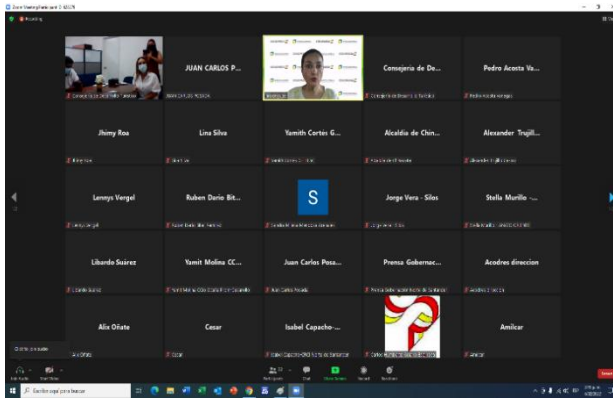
Zoom Meeting

Recording

JUAN CARLOS P...

Consejeria de De...

Pedro Acosta Va...

Jhimy Roa

Lina Silva

Yamith Cortes G...

Alcaldia de Chin...

Alexander Trujill...

Lennys Vergel

Ruben Dario Bit...

S

Jorge Vera - Silos

Stella Murillo -...

Libardo Suárez

Yamit Molina CC...

Juan Carlos Posa...

Prensa Gobernac...

Acodres direccion

Alix Oñate

Cesar

Isabel Capacho-...

Amilcar

Escribe aquí para buscar